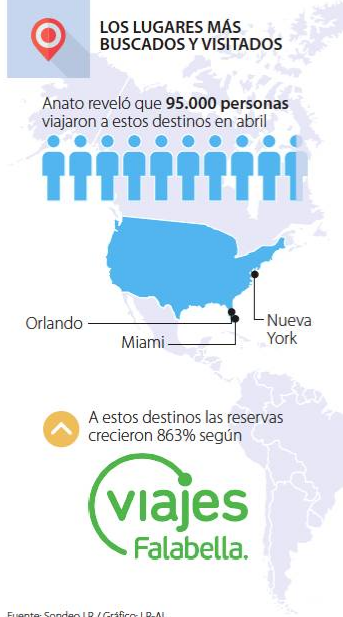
LOS LUGARES MÁS BUSCADOS Y VISITADOS

Anato reveló que 95.000 personas viajaron a estos destinos en abril

Orlando

Miami

Nueva York

A estos destinos las reservas crecieron 863% según

viajes Falabella.

Fuente: Sondeo LR / Gráfico: LR-AL